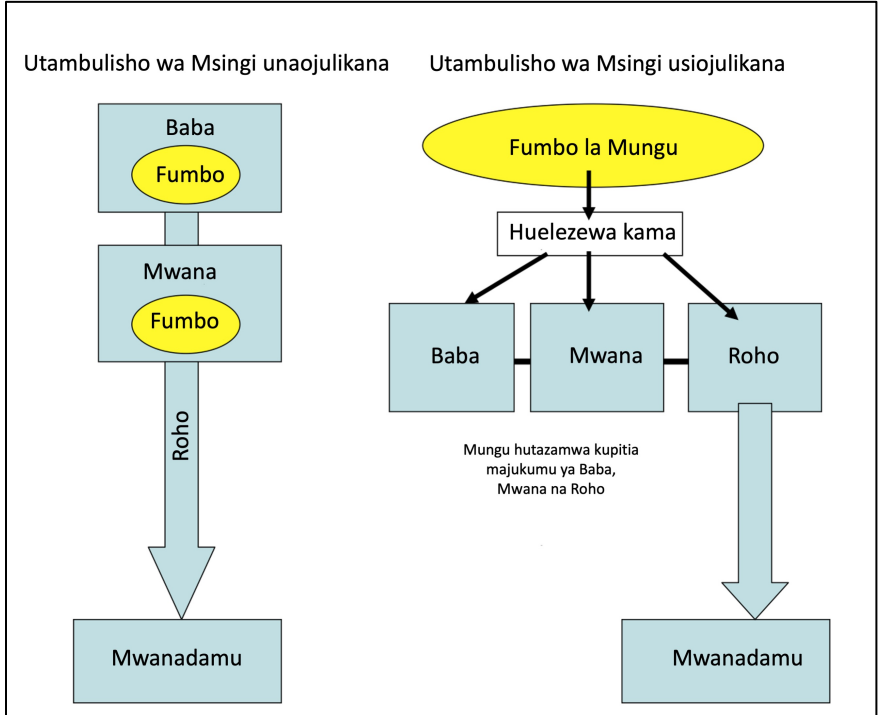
Utambulisho wa Msingi unaojulikana

Baba

Fumbo

Mwana

Fumbo

Roho

Mwanadamu

Utambulisho wa Msingi usiojulikana

Fumbo la Mungu

Huelezewa kama

Baba

Mwana

Roho

Mungu hutazamwa kupitia majukumu ya Baba, Mwana na Roho

Mwanadamu